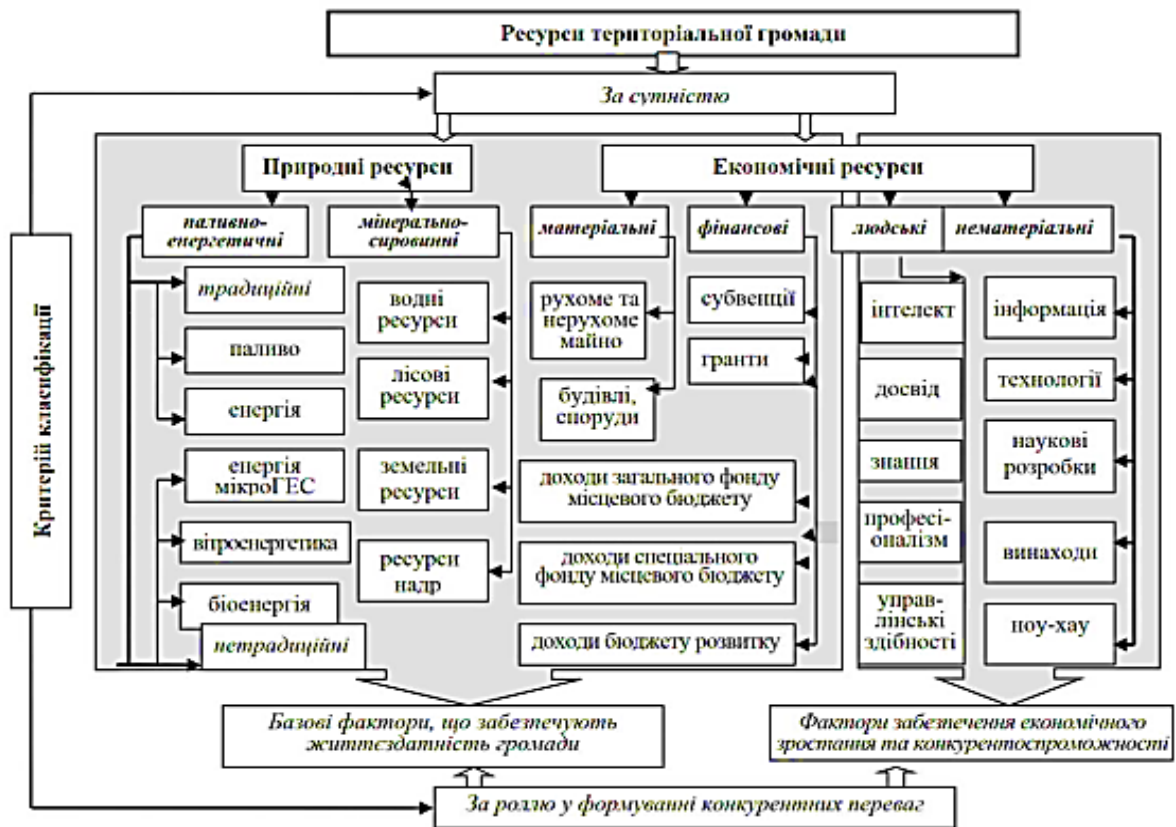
Ресурси територіальної громади

За сутністю

Критерії класифікації

Природні ресурси

Економічні ресурси

паливно-енергетичні

мінерально-сировинні

матеріальні

фінансові

людські

нематеріальні

традиційні

паливо

енергія

енергія мікроГЕС

вітроенергетика

біоенергія

нетрадиційні

водні ресурси

лісові ресурси

земельні ресурси

ресурси надр

рухоме та нерухоме майно

будівлі, споруди

субвенції

гранти

доходи загального фонду місцевого бюджету

доходи спеціального фонду місцевого бюджету

доходи бюджету розвитку

інтелект

досвід

знання

професіоналізм

управлінські здібності

інформація

технології

наукові розробки

винаходи

ноу-хау

Базові фактори, що забезпечують життєздатність громади

Фактори забезпечення економічного зростання та конкурентоспроможності

За роллю у формуванні конкурентних переваг